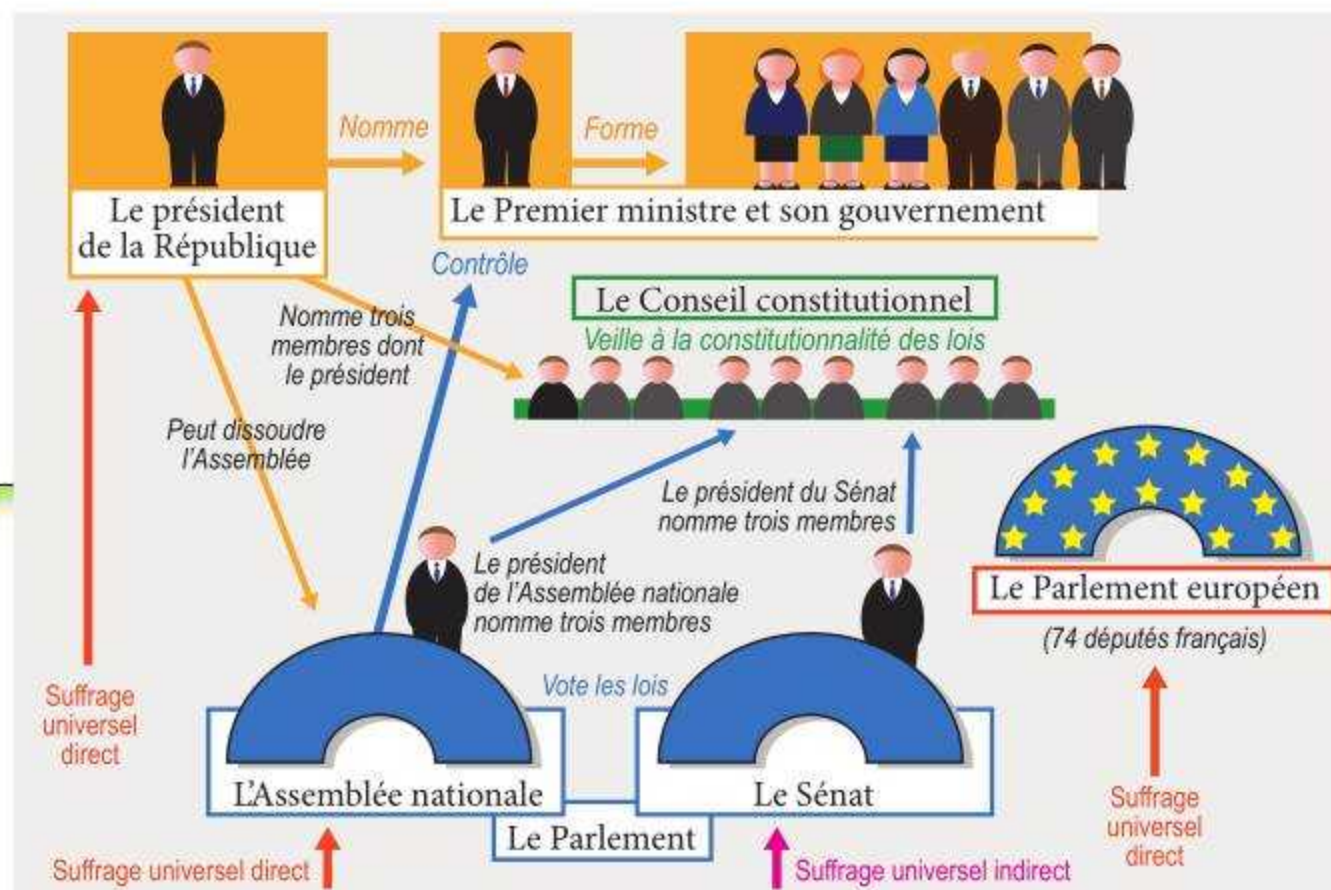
Nomme

Forme

Le président de la République

Le Premier ministre et son gouvernement

Contrôle

Le Conseil constitutionnel

Veille à la constitutionnalité des lois

Nomme trois membres dont le président

Peut dissoudre l'Assemblée

Le président du Sénat nomme trois membres

Le président de l'Assemblée nationale nomme trois membres

Le Parlement européen

(74 députés français)

Suffrage universel direct

Vote les lois

L'Assemblée nationale

Le Sénat

Le Parlement

Suffrage universel direct

Suffrage universel indirect

Suffrage universel direct